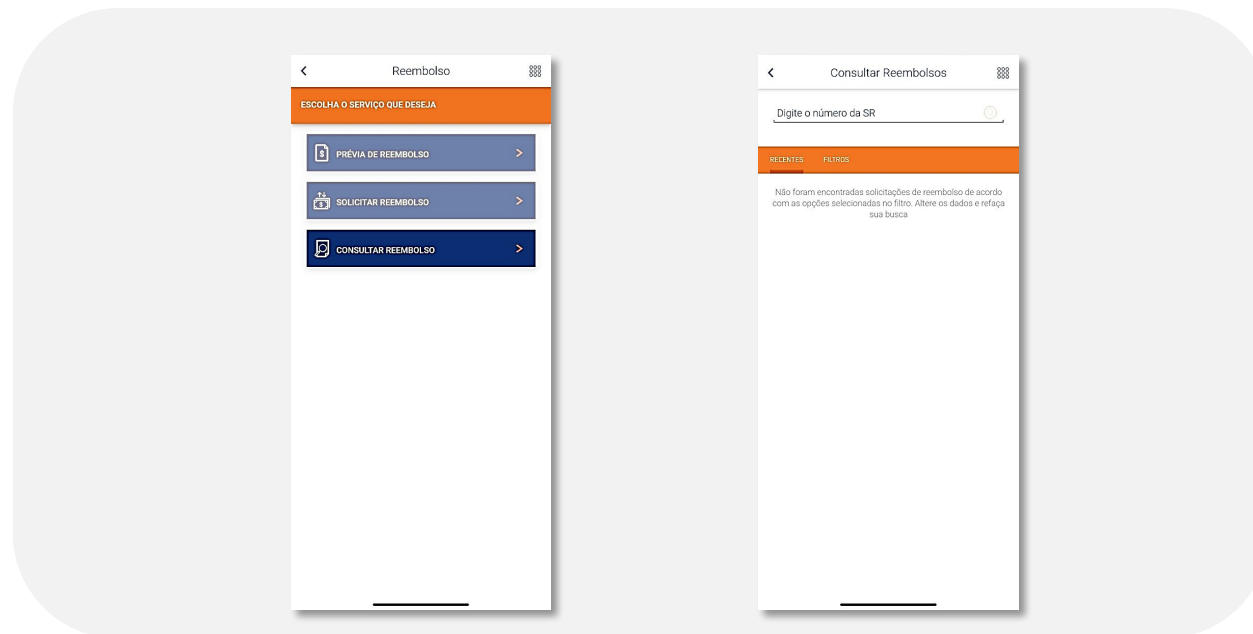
Reembolso

ESCOLHA O SERVIÇO QUE DESEJA

PRÉVIA DE REEMBOLSO

SOLICITAR REEMBOLSO

CONSULTAR REEMBOLSO

Consultar Reembolsos

Digite o número da SR

RECENTES FILTROS

Não foram encontradas solicitações de reembolso de acordo com as opções selecionadas no filtro. Altere os dados e refaça sua busca